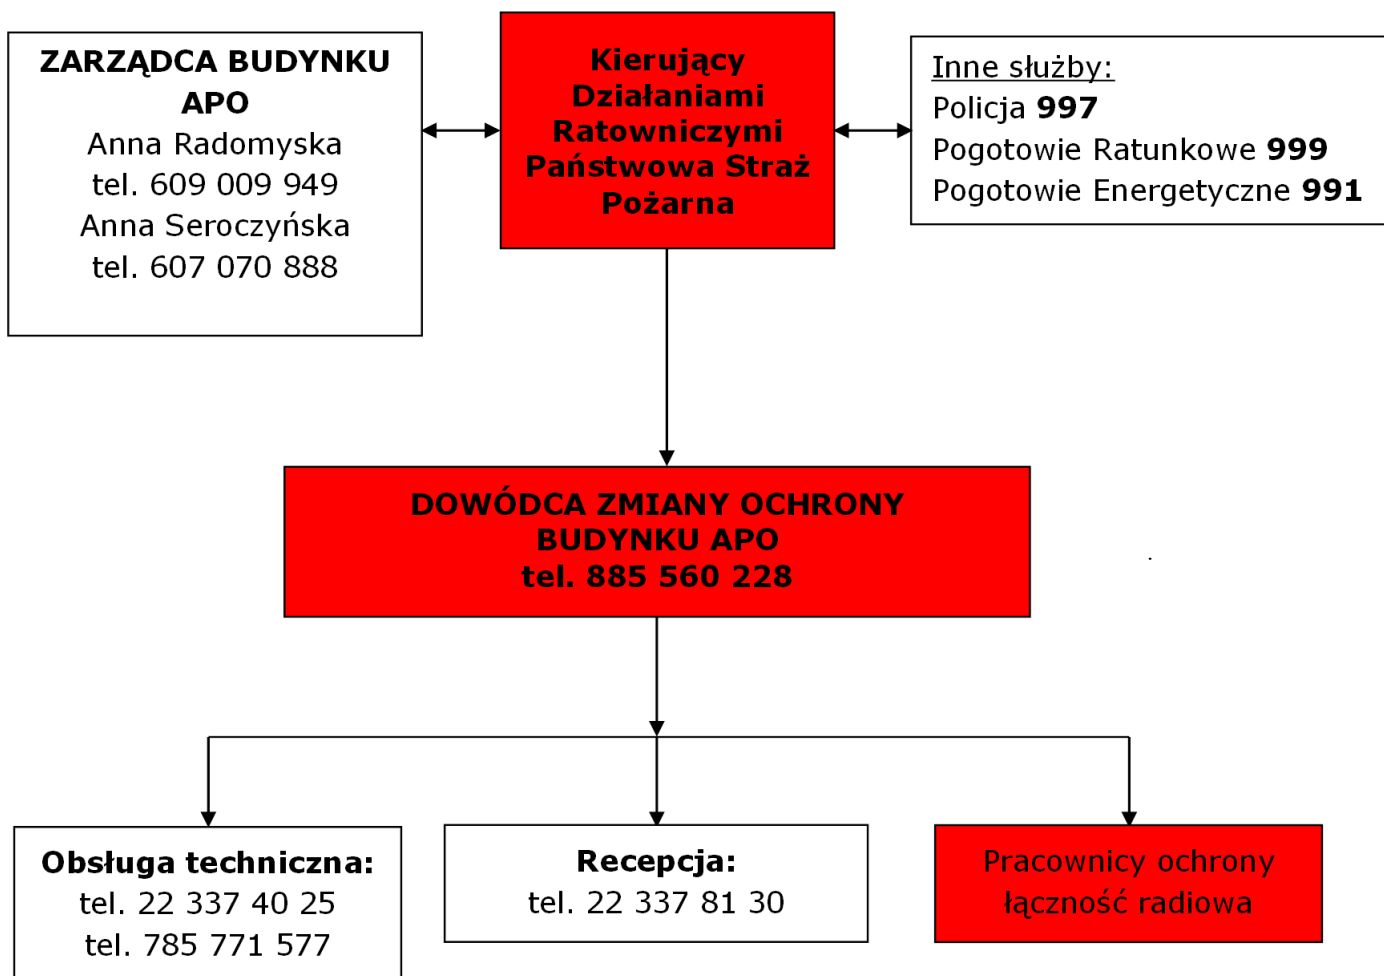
ZARZĄDCA BUDYNKU APO
Anna Radomyska
tel. 609 009 949
Anna Seroczyńska
tel. 607 070 888

Kierujący Działaniami Ratowniczymi Państwowa Straż Pożarna

Inne służby:
Policja **997**
Pogotowie Ratunkowe **999**
Pogotowie Energetyczne **991**

DOWÓDCA ZMIANY OCHRONY BUDYNKU APO
tel. 885 560 228

Obsługa techniczna:
tel. 22 337 40 25
tel. 785 771 577

Recepcja:
tel. 22 337 81 30

Pracownicy ochrony
łączność radiowa